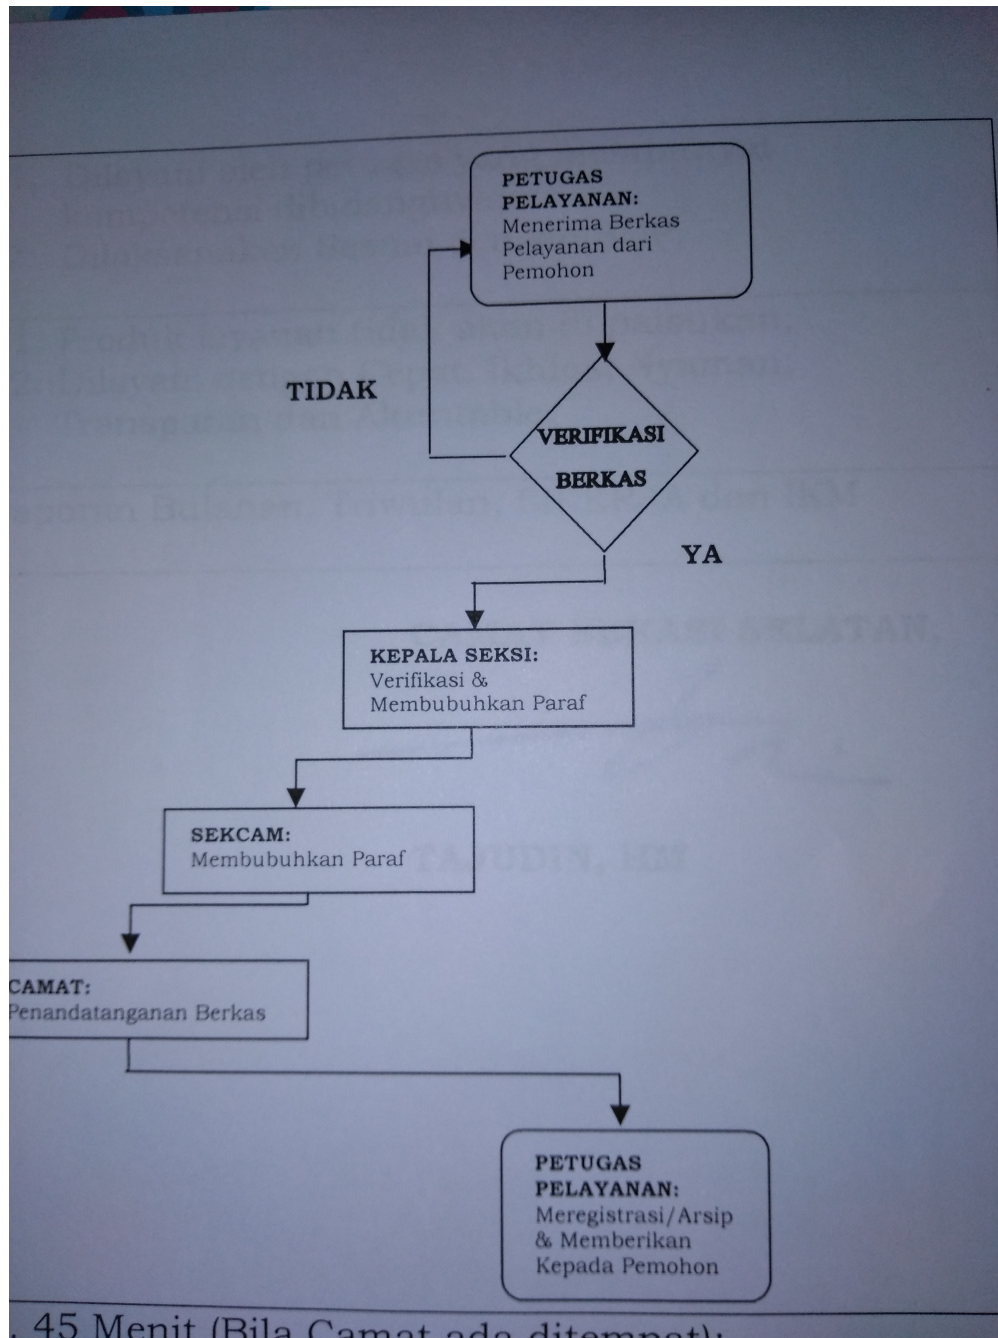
PETUGAS PELAYANAN:
Menerima Berkas Pelayanan dari Pemohon

TIDAK

VERIFIKASI BERKAS

YA

KEPALA SEKSI:
Verifikasi & Membubuhkan Paraf

SEKCAM:
Membubuhkan Paraf

CAMAT:
Penandatanganan Berkas

PETUGAS PELAYANAN:
Meregistrasi/Arsip & Memberikan Kepada Pemohon

. 45 Menit (Bila Camat ada ditempat):